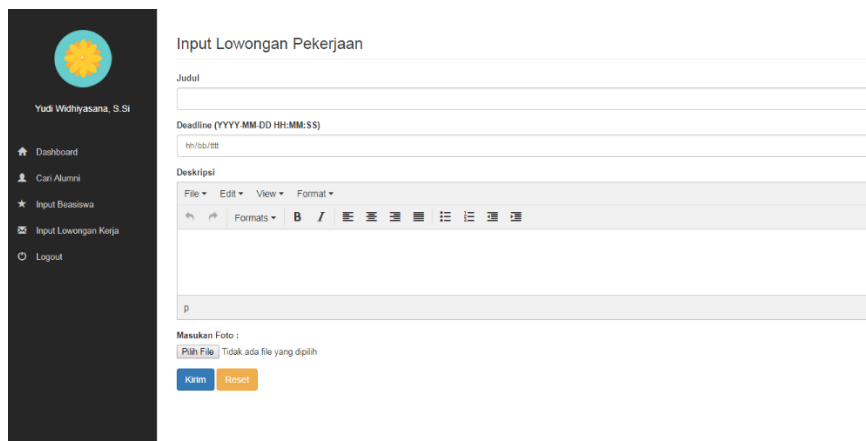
Yudi Widhiyasana, S.Si

Dashboard

Cari Alumni

Input Beasiswa

Input Lowongan Kerja

Logout

Input Lowongan Pekerjaan

Judul

Deadline (YYYY-MM-DD HH:MM:SS)

hh/bb/tttt

Deskripsi

File ▾ Edit ▾ View ▾ Format ▾

Formats ▾ B I

p

Masukan Foto :

Pilih File Tidak ada file yang dipilih

Kirim Reset